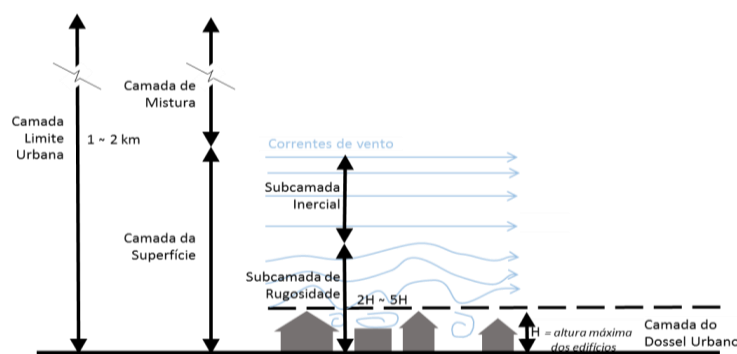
Camada Limite Urbana

1 ~ 2 km

Camada de Mistura

Camada da Superfície

Correntes de vento

Subcamada Inercial

Subcamada de Rugosidade

2H ~ 5H

H = altura máxima dos edifícios

Camada do Dossel Urbano